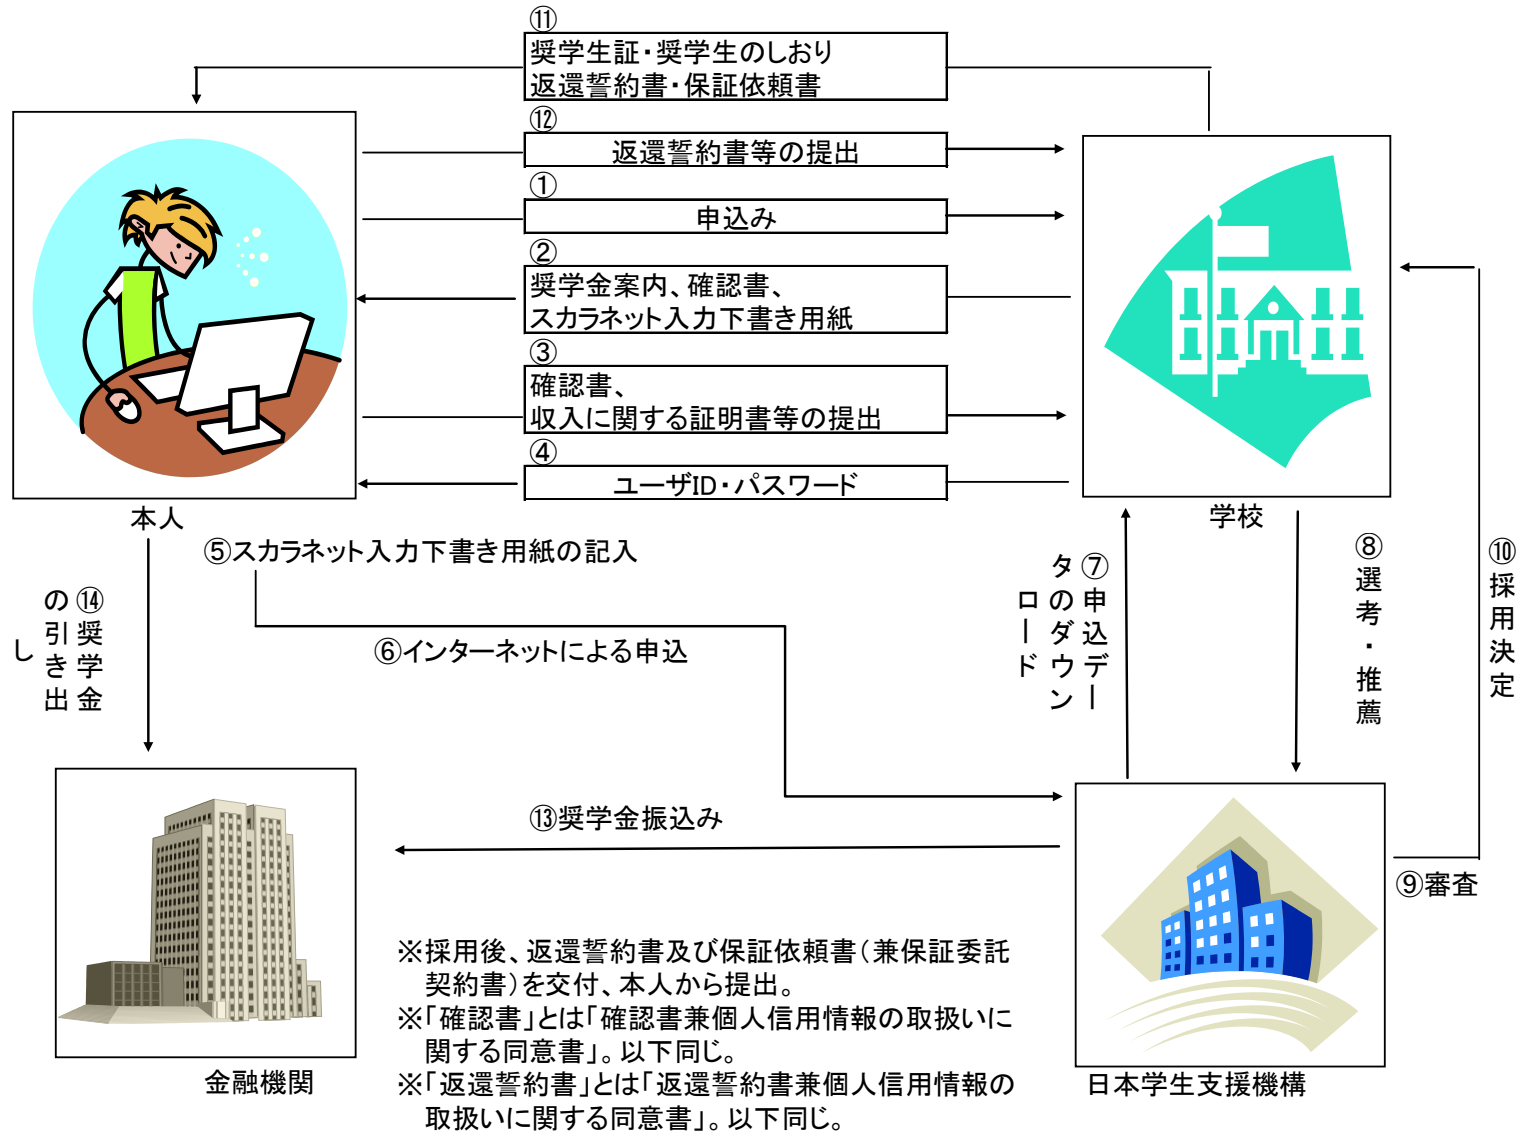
⑪
奨学生証・奨学生のしおり
返還誓約書・保証依頼書

⑫
返還誓約書等の提出

①
申込み

②
奨学金案内、確認書、
スカラネット入力下書き用紙

③
確認書、
収入に関する証明書等の提出

④
ユーザID・パスワード

本人

学校

⑤スカラネット入力下書き用紙の記入

⑥インターネットによる申込

⑦申込データのダウンロード

⑧選考・推薦

⑩採用決定

⑭奨学金の引き出し

⑬奨学金振込み

⑨審査

金融機関

日本学生支援機構

※採用後、返還誓約書及び保証依頼書(兼保証委託契約書)を交付、本人から提出。
※「確認書」とは「確認書兼個人信用情報の取扱いに関する同意書」。以下同じ。
※「返還誓約書」とは「返還誓約書兼個人信用情報の取扱いに関する同意書」。以下同じ。